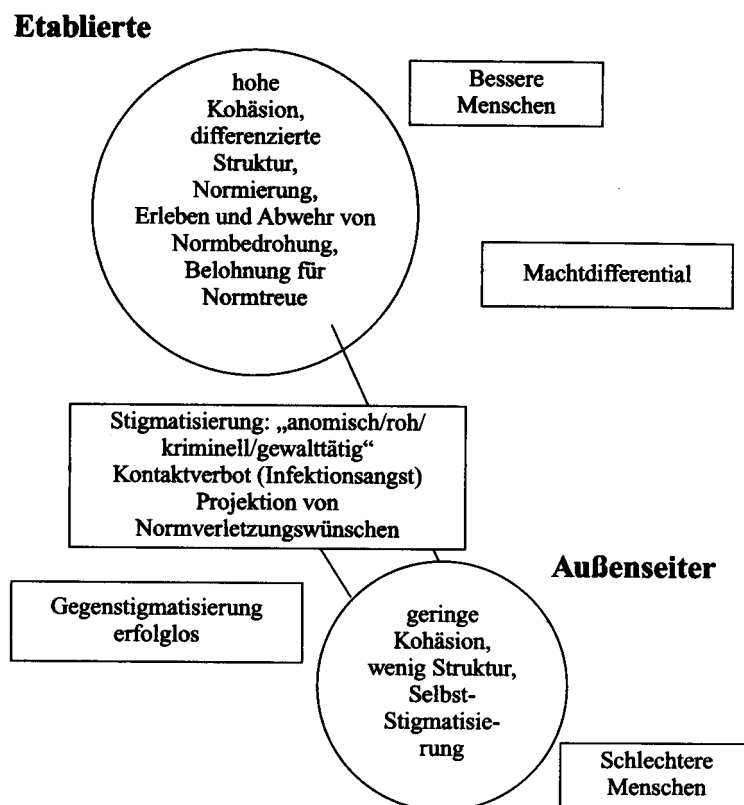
Etablierte

hohe Kohäsion, differenzierte Struktur, Normierung, Erleben und Abwehr von Normbedrohung, Belohnung für Normtreue

Bessere Menschen

Machtdifferential

Stigmatisierung: „anomisch/roh/kriminell/gewalttätig“
Kontaktverbot (Infektionsangst)
Projektion von Normverletzungswünschen

Außenseiter

Gegenstigmatisierung erfolglos

geringe Kohäsion, wenig Struktur, Selbst-Stigmatisierung

Schlechtere Menschen